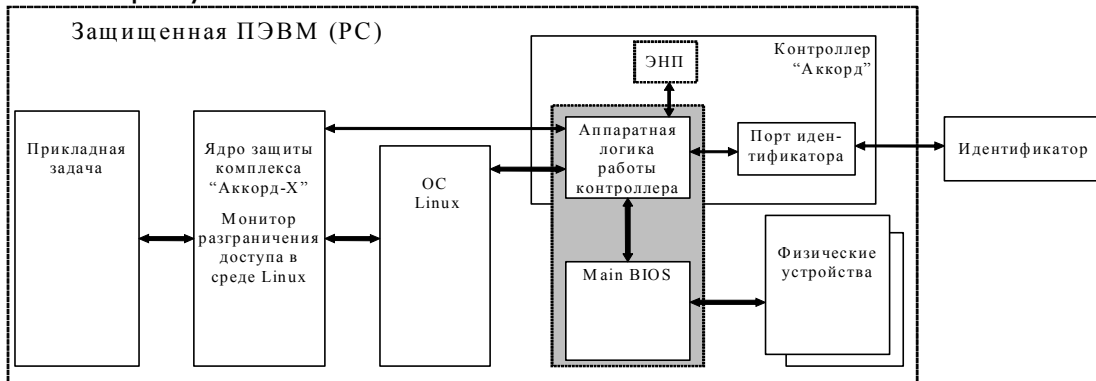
Защищенная ПЭВМ (PC)

Контроллер "Аккорд"

ЭНП

Прикладная задача

Ядро защиты комплекса "Аккорд-Х"

Монитор разграничения доступа в среде Linux

ОС Linux

Аппаратная логика работы контроллера

Порт идентификатора

Идентификатор

Main BIOS

Физические устройства